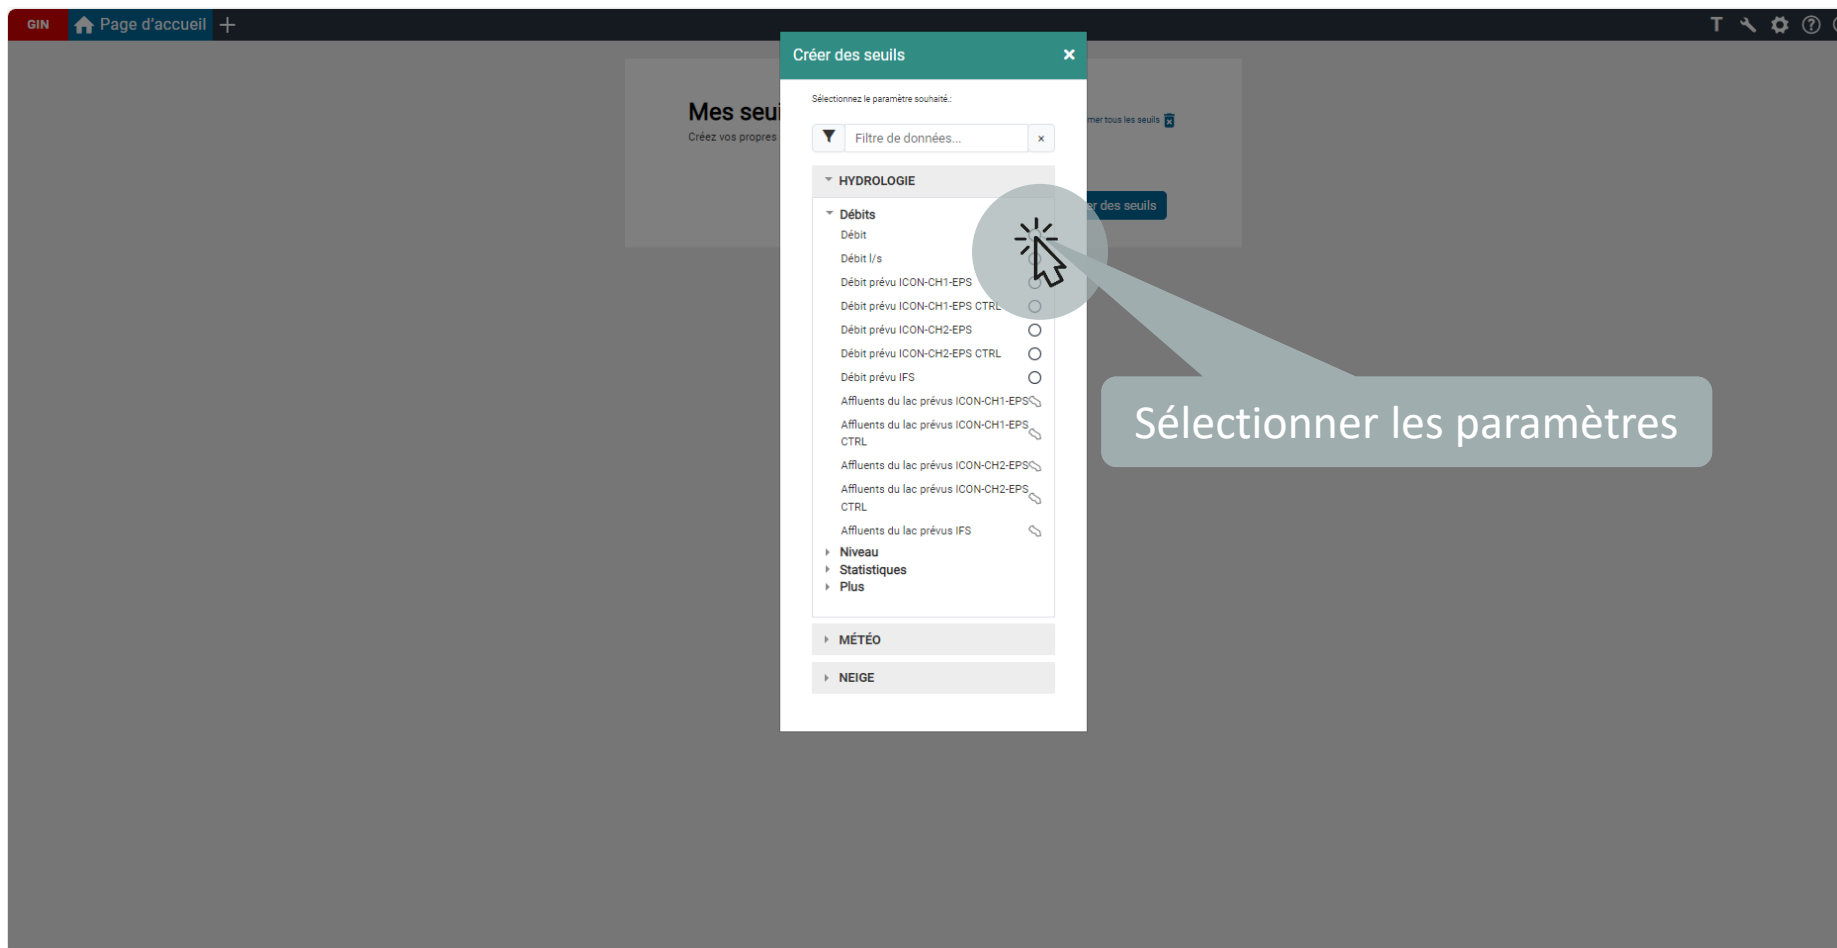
GIN Page d'accueil +

Mes seui
Créez vos propres

mer tous les seuils

r des seuils

Créer des seuils ×

Sélectionnez le paramètre souhaité:

Filtre de données... ×

HYDROLOGIE

Débits
Débit
Débit l/s
Débit prévu ICON-CH1-EPS
Débit prévu ICON-CH1-EPS CTRL
Débit prévu ICON-CH2-EPS
Débit prévu ICON-CH2-EPS CTRL
Débit prévu IFS
Affluents du lac prévus ICON-CH1-EPS
Affluents du lac prévus ICON-CH1-EPS CTRL
Affluents du lac prévus ICON-CH2-EPS
Affluents du lac prévus ICON-CH2-EPS CTRL
Affluents du lac prévus IFS
Niveau
Statistiques
Plus

MÉTÉO

NEIGE

Sélectionner les paramètres